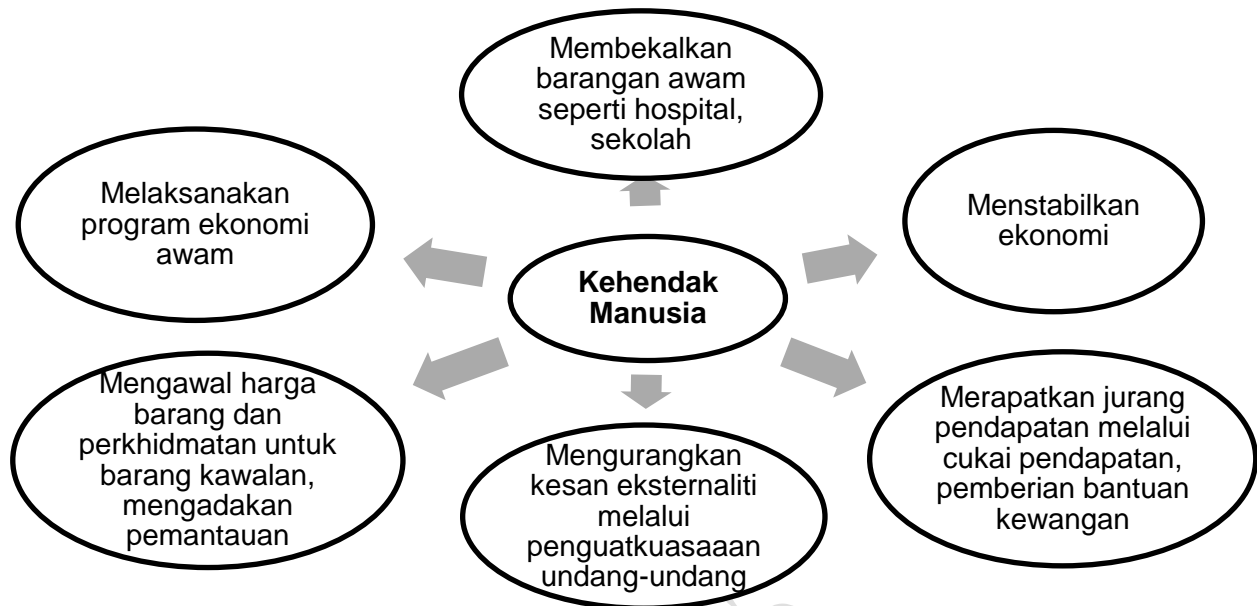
Membekalkan barangan awam seperti hospital, sekolah

Melaksanakan program ekonomi awam

Menstabilkan ekonomi

Kehendak Manusia

Mengawal harga barang dan perkhidmatan untuk barang kawalan, mengadakan pemantauan

Mengurangkan kesan eksternaliti melalui penguatkuasaaan undang-undang

Merapatkan jurang pendapatan melalui cukai pendapatan, pemberian bantuan kewangan